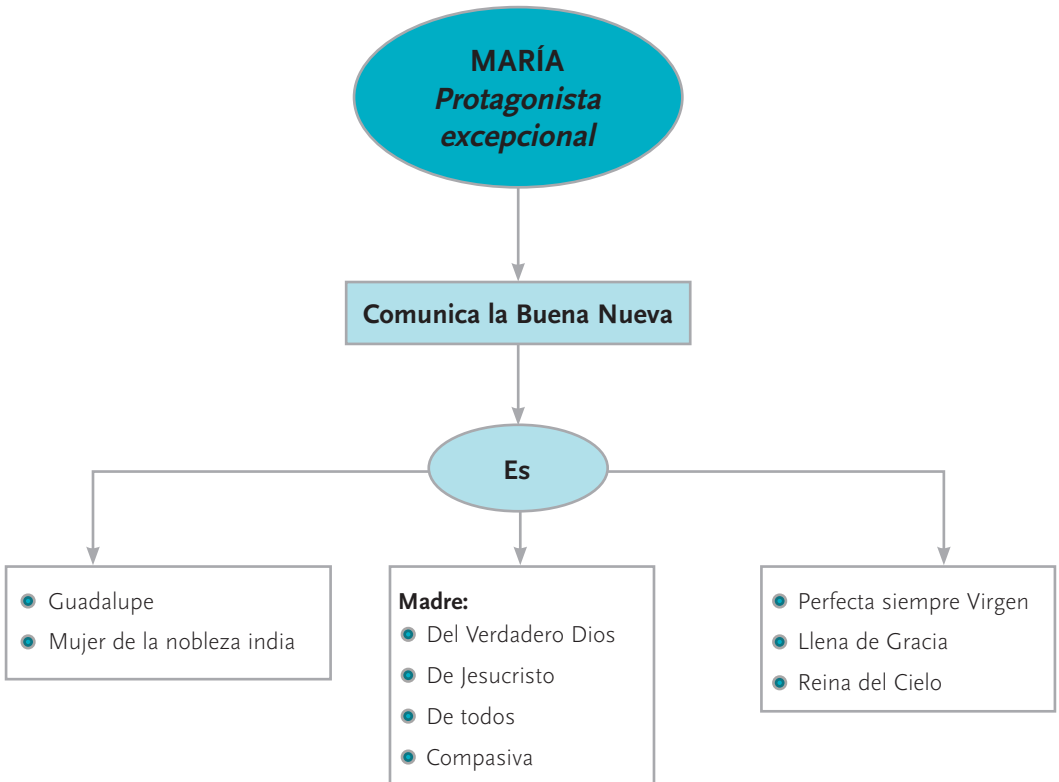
MARÍA
*Protagonista excepcional*

Comunica la Buena Nueva

Es

- Guadalupe
- Mujer de la nobleza india

**Madre:**
- Del Verdadero Dios
- De Jesucristo
- De todos
- Compasiva

- Perfecta siempre Virgen
- Llena de Gracia
- Reina del Cielo